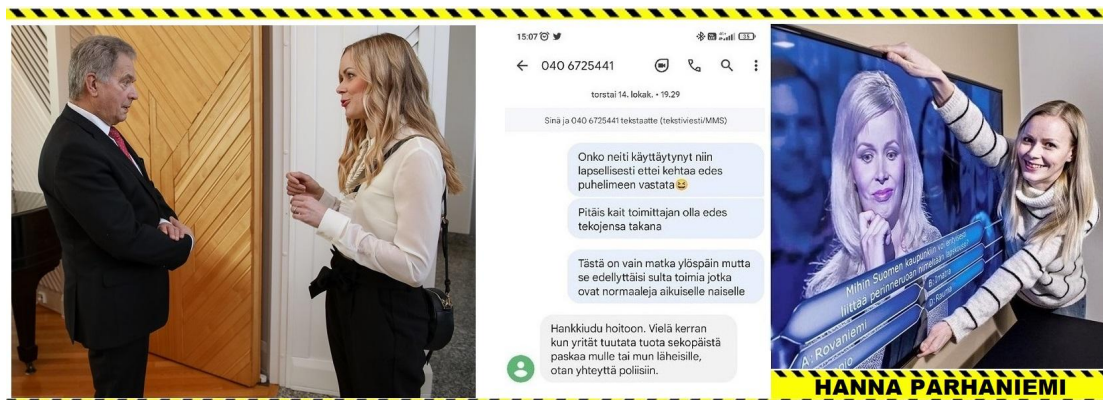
15:07

← 040 6725441

torstai 14. lokak. • 19.29

Sinä ja 040 6725441 tekstaatte (tekstiviesti/MMS)

Onko neiti käyttäytynyt niin lapsellisesti ettei kehtaa edes puhelimeen vastata😆

Pitäis kait toimittajan olla edes tekojensa takana

Tästä on vain matka ylöspäin mutta se edellyttäisi sulta toimia jotka ovat normaaleja aikuiselle naiselle

Hankkiudu hoitoon. Vielä kerran kun yrität tuutata tuota sekopäistä paskaa mulle tai mun läheisille, otan yhteyttä poliisiin.

Mihin Suomen kaupunkiin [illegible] liittää perinteinen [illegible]

A: Rovaniemi

B: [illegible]

D: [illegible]

HANNA PARHANIEMI